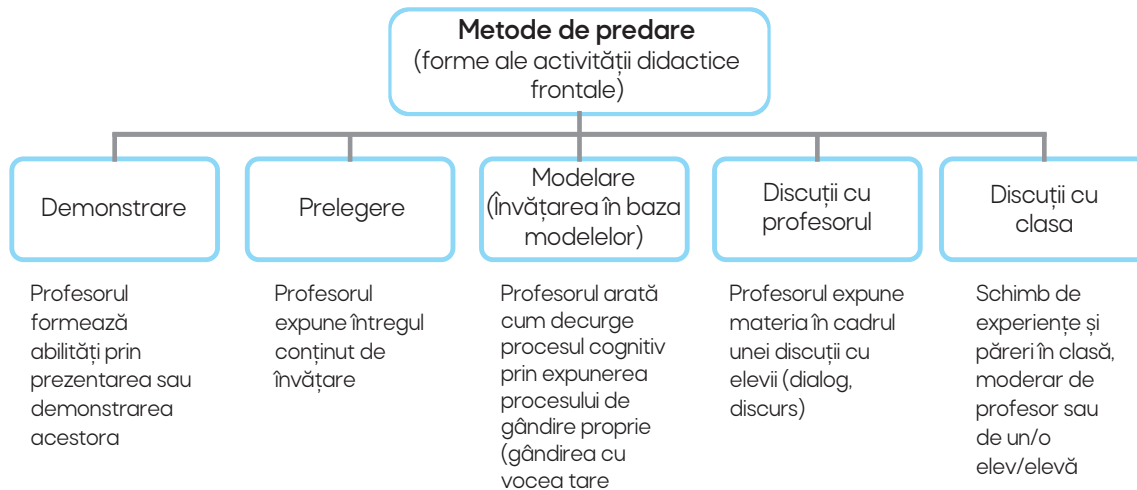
Metode de predare
(forme ale activității didactice frontale)

Demonstrare

Profesorul formează abilități prin prezentarea sau demonstrarea acestora

Prelegere

Profesorul expune întregul conținut de învățare

Modelare
(Învățarea în baza modelelor)

Profesorul arată cum decurge procesul cognitiv prin expunerea procesului de gândire proprie (gândirea cu vocea tare

Discuții cu profesorul

Profesorul expune materia în cadrul unei discuții cu elevii (dialog, discurs)

Discuții cu clasa

Schimb de experiențe și păreri în clasă, moderar de profesor sau de un/o elev/elevă